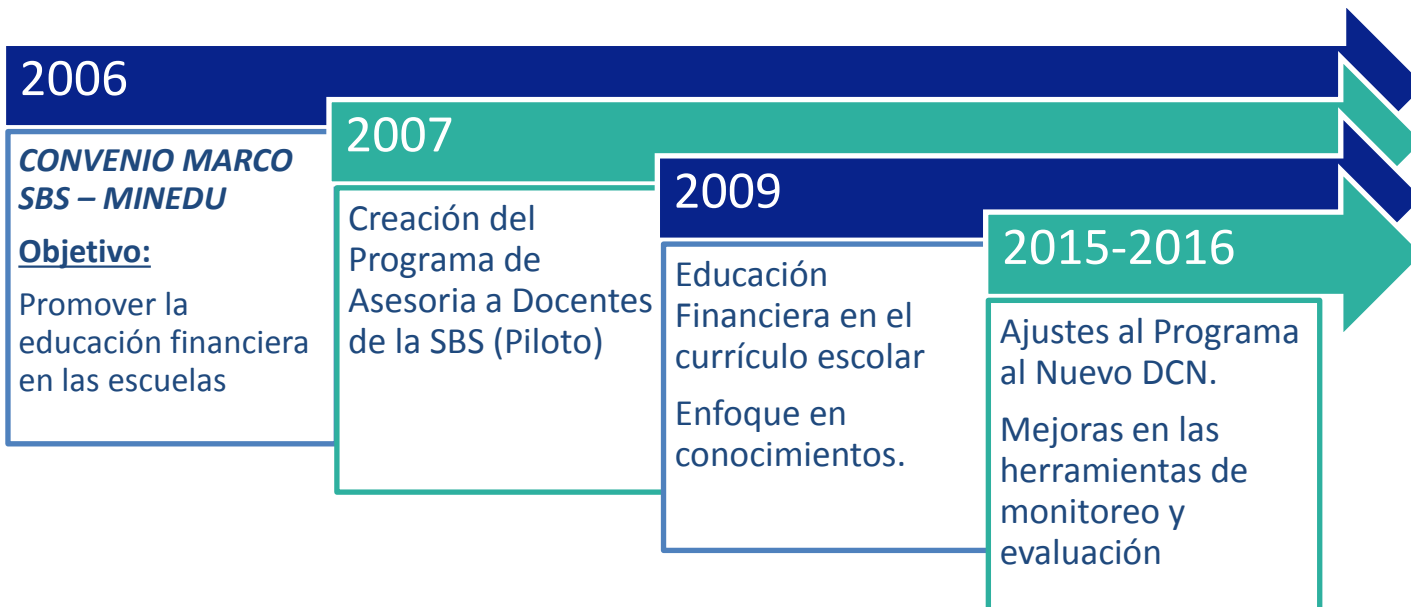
2006

CONVENIO MARCO SBS – MINEDU

Objetivo:

Promover la educación financiera en las escuelas

2007

Creación del Programa de Asesoria a Docentes de la SBS (Piloto)

2009

Educación Financiera en el currículo escolar

Enfoque en conocimientos.

2015-2016

Ajustes al Programa al Nuevo DCN.

Mejoras en las herramientas de monitoreo y evaluación